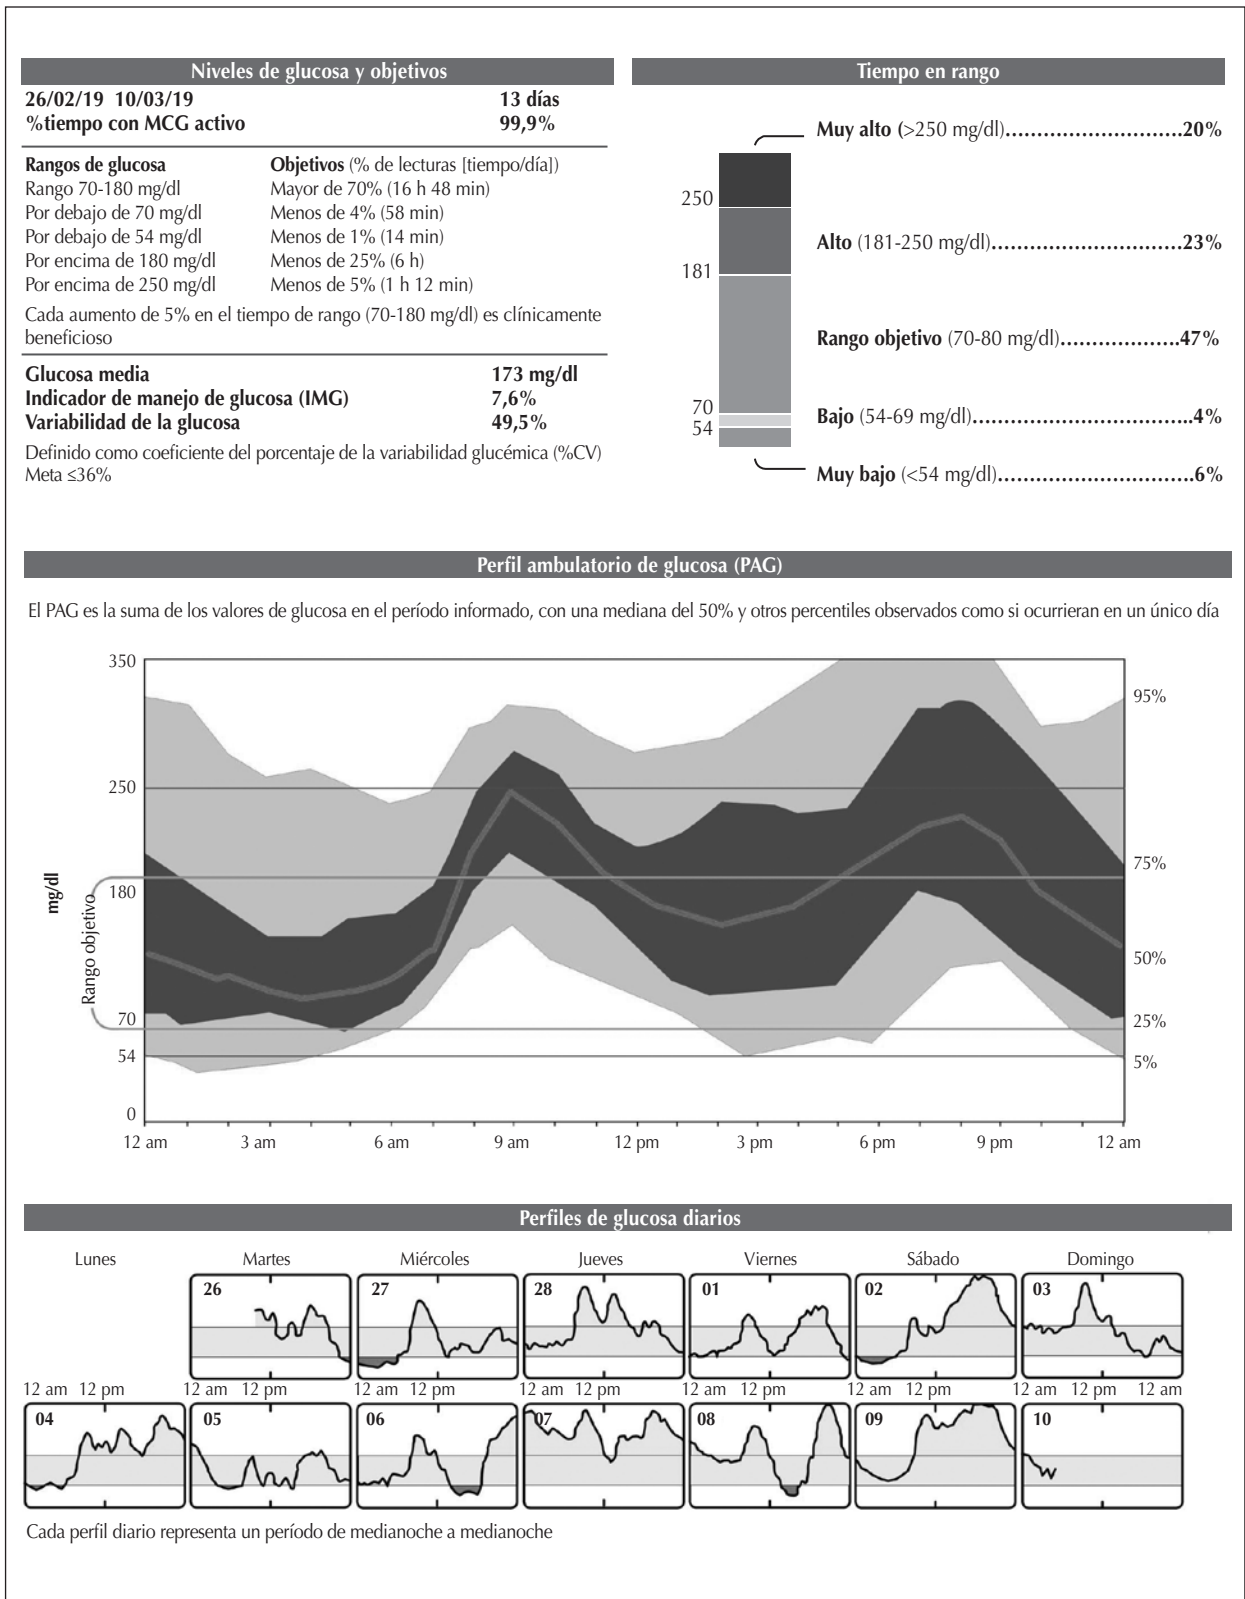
Niveles de glucosa y objetivos

26/02/19 10/03/19 13 días
%tiempo con MCG activo 99,9%

| Rangos de glucosa | Objetivos (% de lecturas [tiempo/día]) |
|---|---|
| Rango 70-180 mg/dl | Mayor de 70% (16 h 48 min) |
| Por debajo de 70 mg/dl | Menos de 4% (58 min) |
| Por debajo de 54 mg/dl | Menos de 1% (14 min) |
| Por encima de 180 mg/dl | Menos de 25% (6 h) |
| Por encima de 250 mg/dl | Menos de 5% (1 h 12 min) |

Cada aumento de 5% en el tiempo de rango (70-180 mg/dl) es clínicamente beneficioso

Glucosa media 173 mg/dl
Indicador de manejo de glucosa (IMG) 7,6%
Variabilidad de la glucosa 49,5%

Definido como coeficiente del porcentaje de la variabilidad glucémica (%CV) Meta ≤36%

Tiempo en rango

250
181
70
54

Muy alto (>250 mg/dl)..........................20%
Alto (181-250 mg/dl)..........................23%
Rango objetivo (70-80 mg/dl)..................47%
Bajo (54-69 mg/dl)..............................4%
Muy bajo (<54 mg/dl)...........................6%

Perfil ambulatorio de glucosa (PAG)

El PAG es la suma de los valores de glucosa en el período informado, con una mediana del 50% y otros percentiles observados como si ocurrieran en un único día

350
250
180
70
54
0
mg/dl
Rango objetivo
95%
75%
50%
25%
5%
12 am 3 am 6 am 9 am 12 pm 3 pm 6 pm 9 pm 12 am

Perfiles de glucosa diarios

Lunes Martes Miércoles Jueves Viernes Sábado Domingo
26 27 28 01 02 03
12 am 12 pm 12 am 12 pm 12 am 12 pm 12 am 12 pm 12 am 12 pm 12 am 12 pm 12 am 12 pm 12 am
04 05 06 07 08 09 10

Cada perfil diario representa un período de medianoche a medianoche